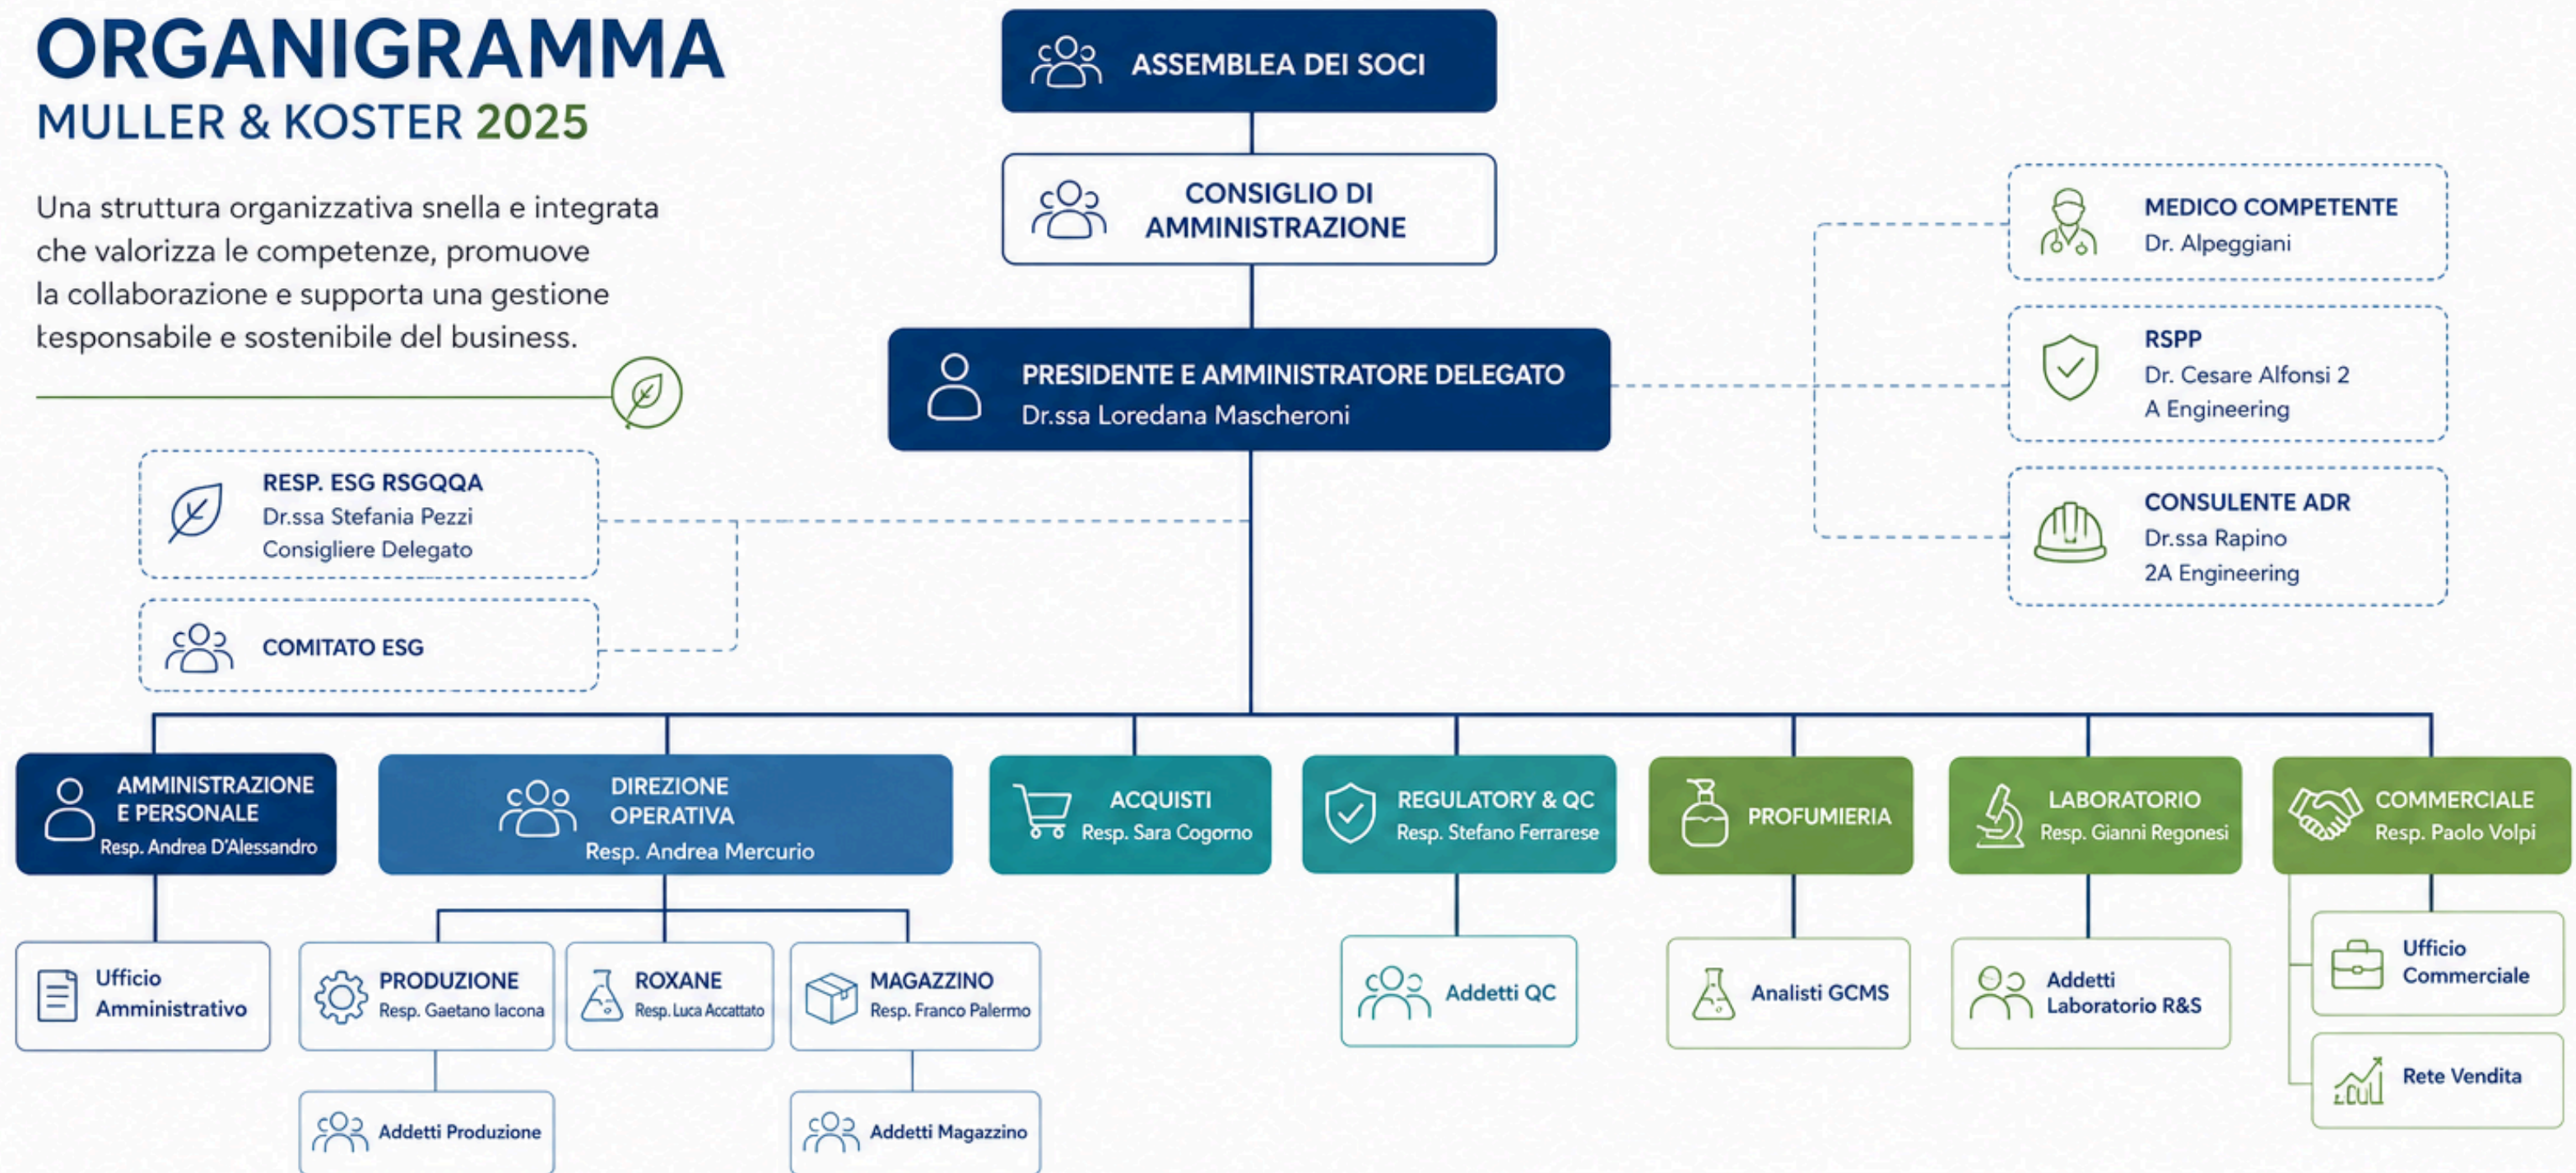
ORGANIGRAMMA
MULLER & KOSTER 2025

Una struttura organizzativa snella e integrata che valorizza le competenze, promuove la collaborazione e supporta una gestione responsabile e sostenibile del business.

ASSEMBLEA DEI SOCI

CONSIGLIO DI AMMINISTRAZIONE

PRESIDENTE E AMMINISTRATORE DELEGATO
Dr.ssa Loredana Mascheroni

MEDICO COMPETENTE
Dr. Alpeggiani

RSPP
Dr. Cesare Alfonsi 2
A Engineering

CONSULENTE ADR
Dr.ssa Rapino
2A Engineering

RESP. ESG RSGQQA
Dr.ssa Stefania Pezzi
Consigliere Delegato

COMITATO ESG

AMMINISTRAZIONE E PERSONALE
Resp. Andrea D'Alessandro

DIREZIONE OPERATIVA
Resp. Andrea Mercurio

ACQUISTI
Resp. Sara Cogorno

REGULATORY & QC
Resp. Stefano Ferrarese

PROFUMIERIA

LABORATORIO
Resp. Gianni Regonesi

COMMERCIALE
Resp. Paolo Volpi

Ufficio Amministrativo

PRODUZIONE
Resp. Gaetano Iacona

ROXANE
Resp. Luca Accattato

MAGAZZINO
Resp. Franco Palermo

Addetti QC

Analisti GCMS

Addetti Laboratorio R&S

Ufficio Commerciale

Rete Vendita

Addetti Produzione

Addetti Magazzino